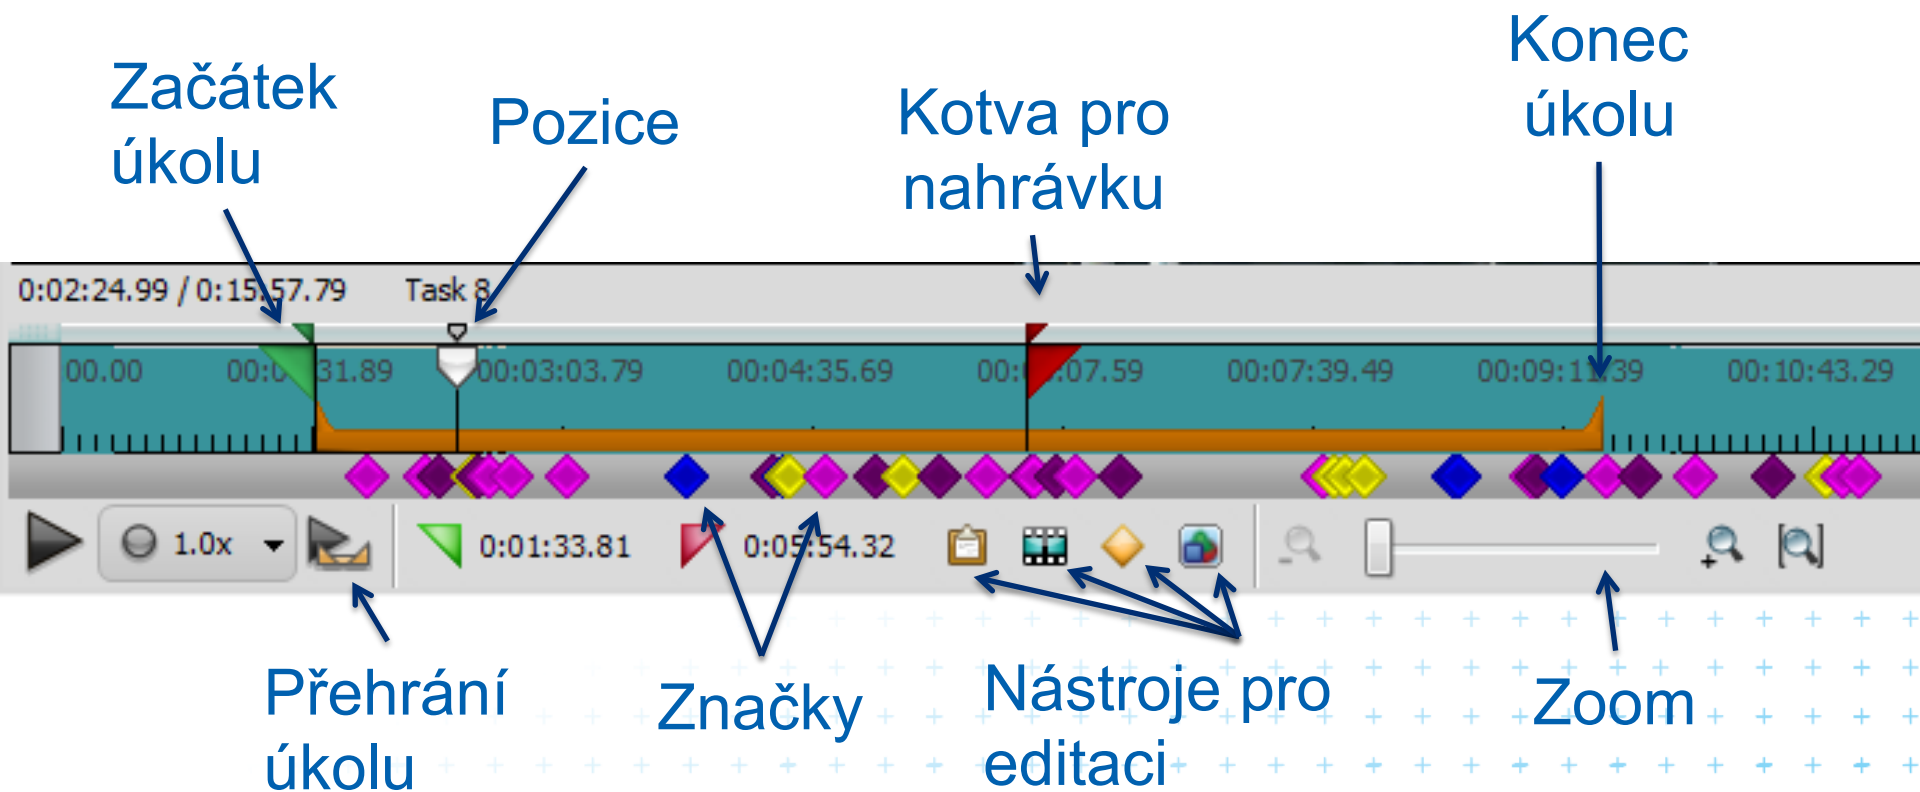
Začátek úkolu

Pozice

Kotva pro nahrávku

Konec úkolu

0:02:24.99 / 0:15:57.79

Task 8

00.00

00:0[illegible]31.89

00:03:03.79

00:04:35.69

00:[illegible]07.59

00:07:39.49

00:09:1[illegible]39

00:10:43.29

1.0x

0:01:33.81

0:05:54.32

Přehrání úkolu

Značky

Nástroje pro editaci

Zoom